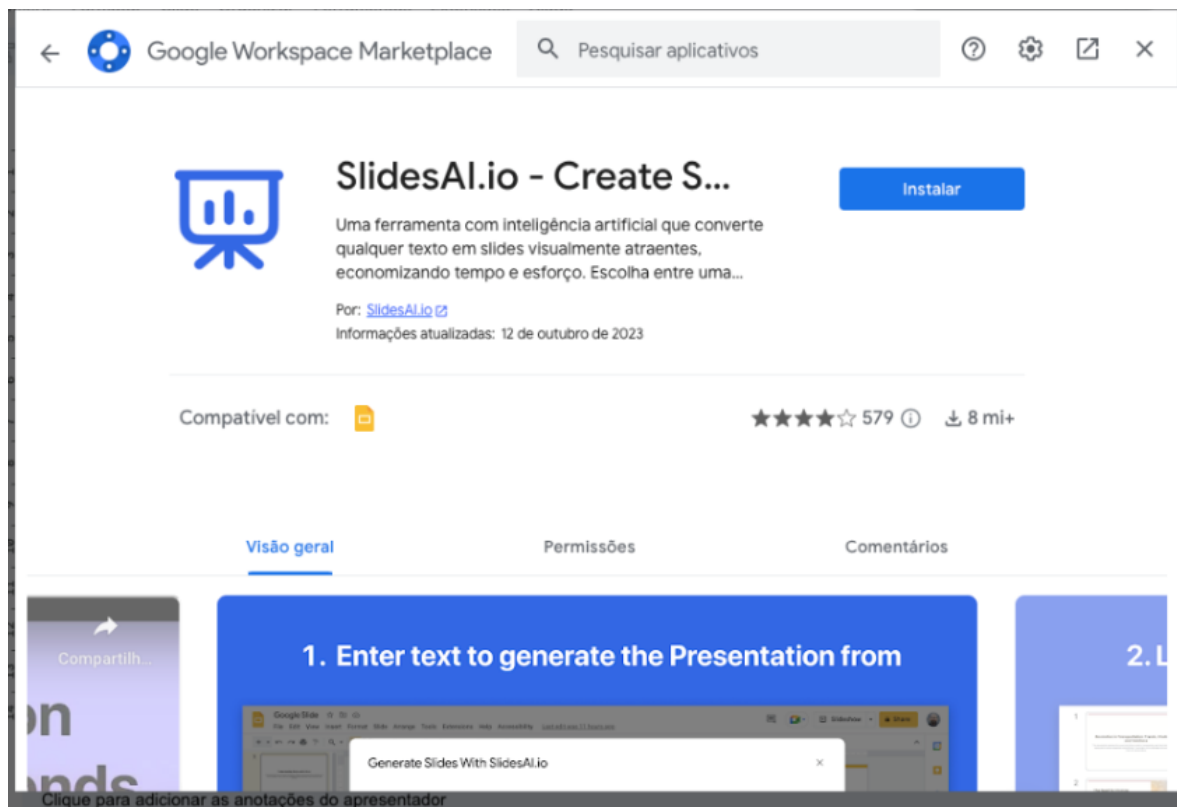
Google Workspace Marketplace

Pesquisar aplicativos

SlidesAI.io - Create S...

Instalar

Uma ferramenta com inteligência artificial que converte qualquer texto em slides visualmente atraentes, economizando tempo e esforço. Escolha entre uma...

Por: SlidesAI.io

Informações atualizadas: 12 de outubro de 2023

Compatível com:

★★★★☆ 579 ⓘ

8 mi+

Visão geral

Permissões

Comentários

Compartilh...

on

nds

1. Enter text to generate the Presentation from

2. L

Google Slide

Generate Slides With SlidesAI.io

×

Clique para adicionar as anotações do apresentador